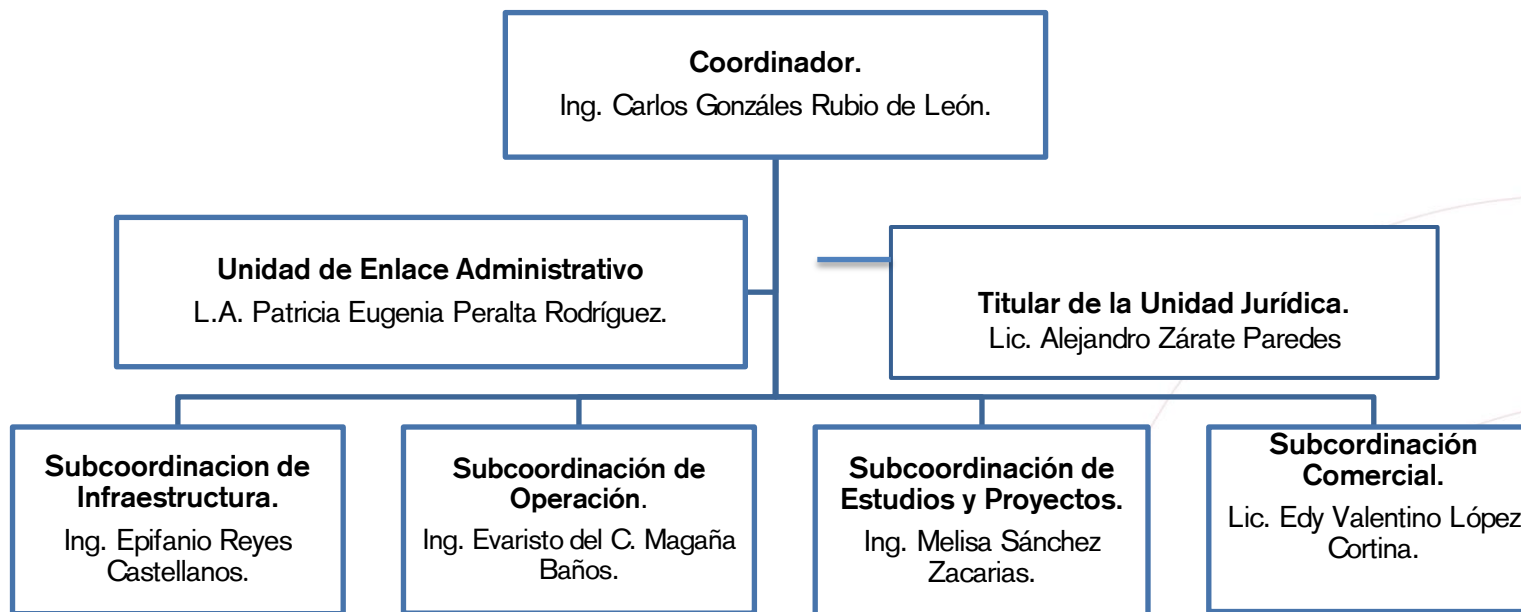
**Coordinador.**
Ing. Carlos Gonzáles Rubio de León.

**Unidad de Enlace Administrativo**
L.A. Patricia Eugenia Peralta Rodríguez.

**Titular de la Unidad Jurídica.**
Lic. Alejandro Zárate Paredes

**Subcoordinacion de Infraestructura.**
Ing. Epifanio Reyes Castellanos.

**Subcoordinación de Operación.**
Ing. Evaristo del C. Magaña Baños.

**Subcoordinación de Estudios y Proyectos.**
Ing. Melisa Sánchez Zacarias.

**Subcordinación Comercial.**
Lic. Edy Valentino López Cortina.